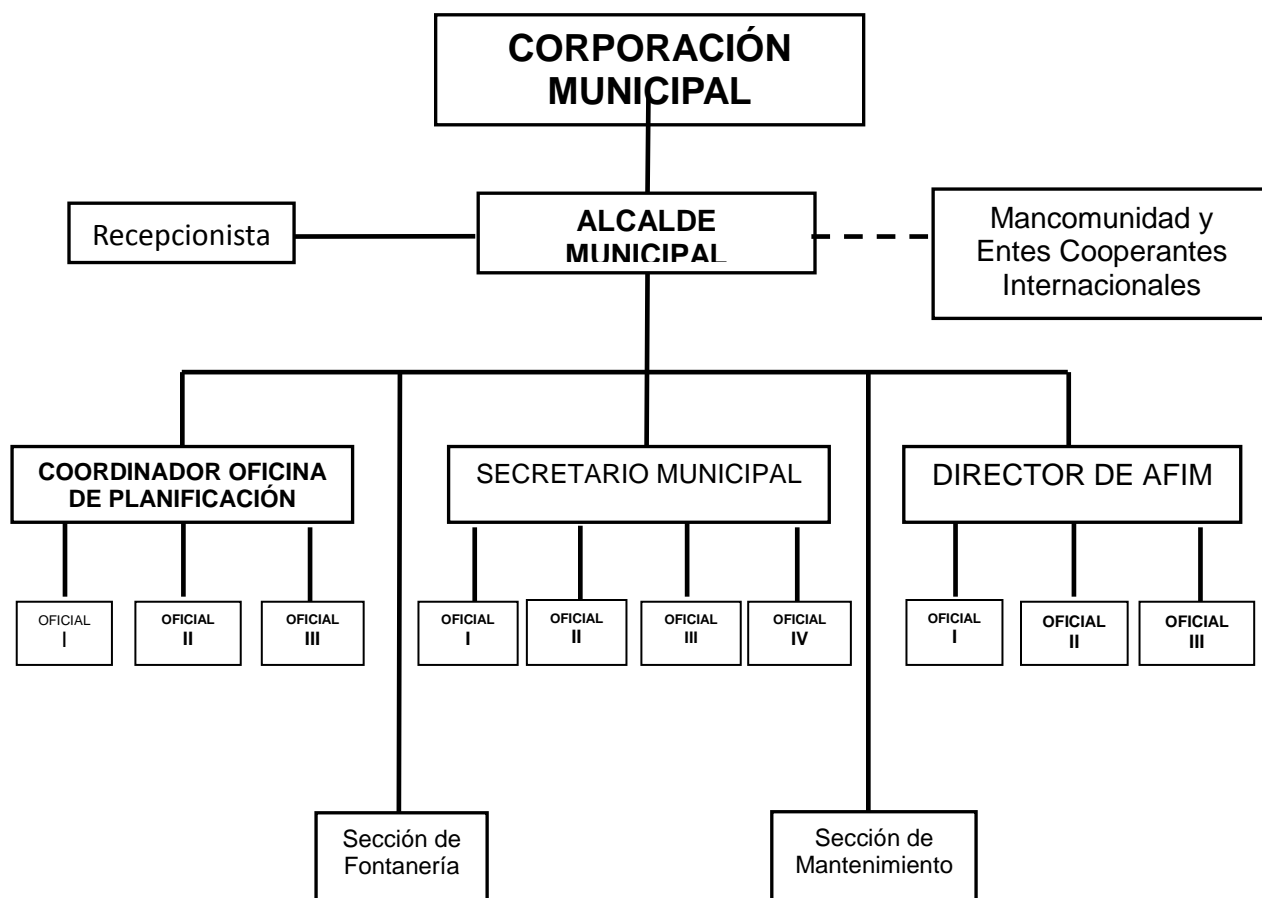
CORPORACIÓN MUNICIPAL

Recepcionista

ALCALDE MUNICIPAL

Mancomunidad y Entes Cooperantes Internacionales

COORDINADOR OFICINA DE PLANIFICACIÓN

SECRETARIO MUNICIPAL

DIRECTOR DE AFIM

OFICIAL I

OFICIAL II

OFICIAL III

OFICIAL I

OFICIAL II

OFICIAL III

OFICIAL IV

OFICIAL I

OFICIAL II

OFICIAL III

Sección de Fontanería

Sección de Mantenimiento